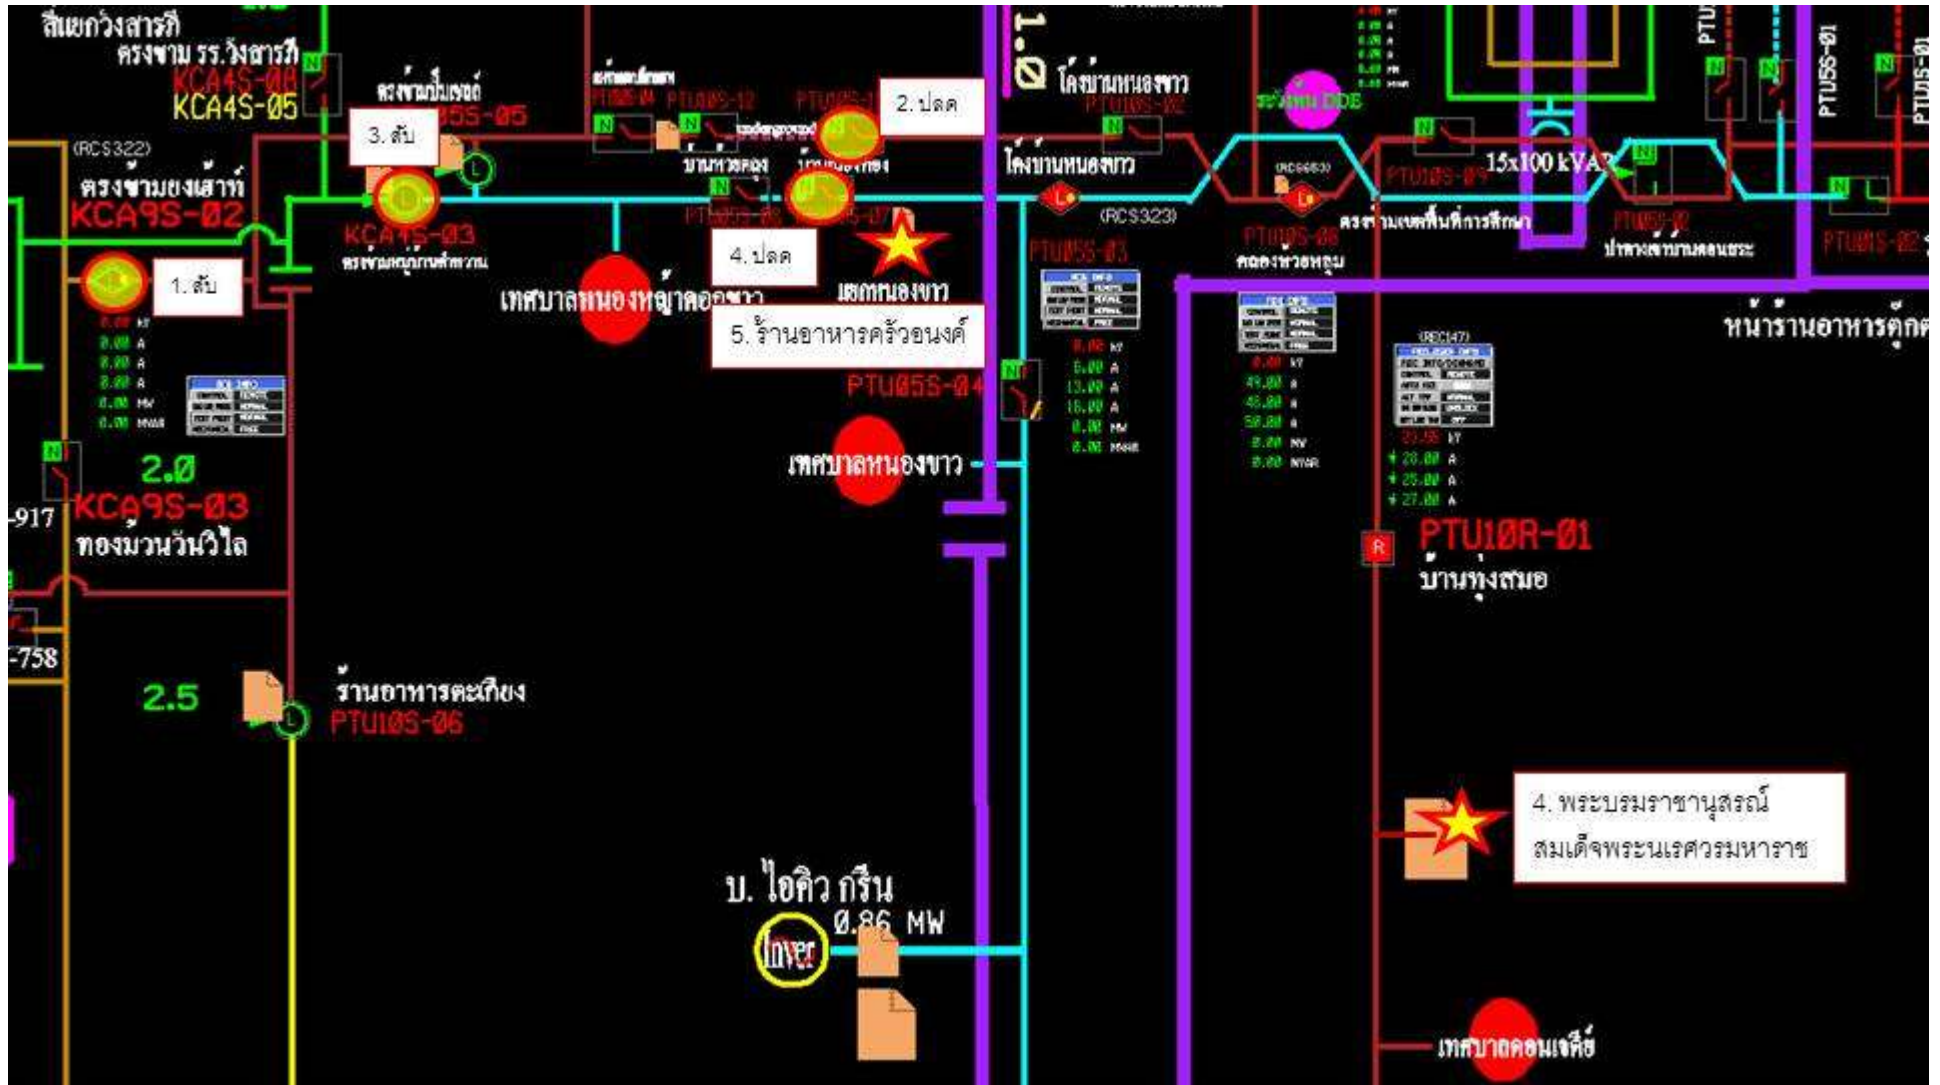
สี่แยกวังสารภี
ตรงข้าม รร.วังสารภี
KCA4S-08
KCA4S-05
ตรงข้ามปั๊มเชลล์
3. สับ
5S-05
PTU08S-04
PTU08S-12
PTU05S-1
2. ปลด
โค้งบ้านหนองขาว
PTU10S-02
PTU
PTU55-01
PTU05-01
15x100 kVA
(RCS322)
ตรงข้ามยงเส้าท์
KCA9S-02
KCA4S-03
บ้านห้วยคอง
โค้งบ้านหนองขาว
(RCS323)
PTU10S-09
PTU05-08
PTU05-03
ตรงข้ามเขตพื้นที่การศึกษา
PTU05-02
ปากทางเข้าบ้านดอนธระ
PTU01S-02
4. ปลด
1. สับ
เทศบาลหนองหญ้าดอกขาว
แยกหนองขาว
5. ร้านอาหารครัวอนงค์
PTU05S-04
PTU05S-03
คลองห้วยหลุม
หน้าร้านอาหารตู้กต
(REC147)
2.0
KCA9S-03
-917
ทองม้วนวันวิไล
เทศบาลหนองขาว
PTU10R-01
บ้านทุ่งสมอ
-758
2.5
ร้านอาหารคะนึง
PTU10S-06
4. พระบรมราชานุสรณ์ สมเด็จพระนเรศวรมหาราช
บ. ไอคิว กรีน
0.86 MW
Inver
เทศบาลดอนเจดีย์